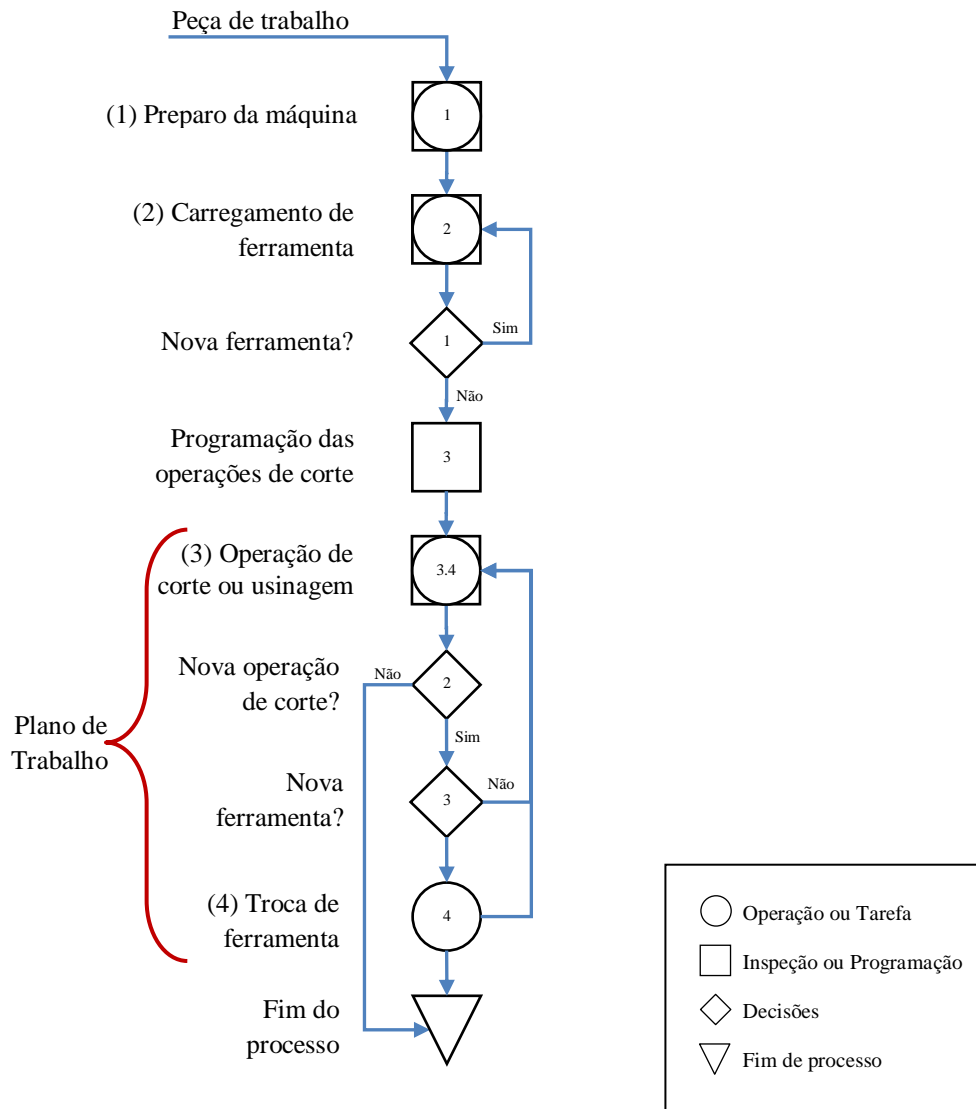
Peça de trabalho

(1) Preparo da máquina
1

(2) Carregamento de ferramenta
2

Nova ferramenta?
1
Sim
Não

Programação das operações de corte
3

Plano de Trabalho

(3) Operação de corte ou usinagem
3.4

Nova operação de corte?
2
Não
Sim

Nova ferramenta?
3
Não

(4) Troca de ferramenta
4

Fim do processo

Operação ou Tarefa
Inspeção ou Programação
Decisões
Fim de processo